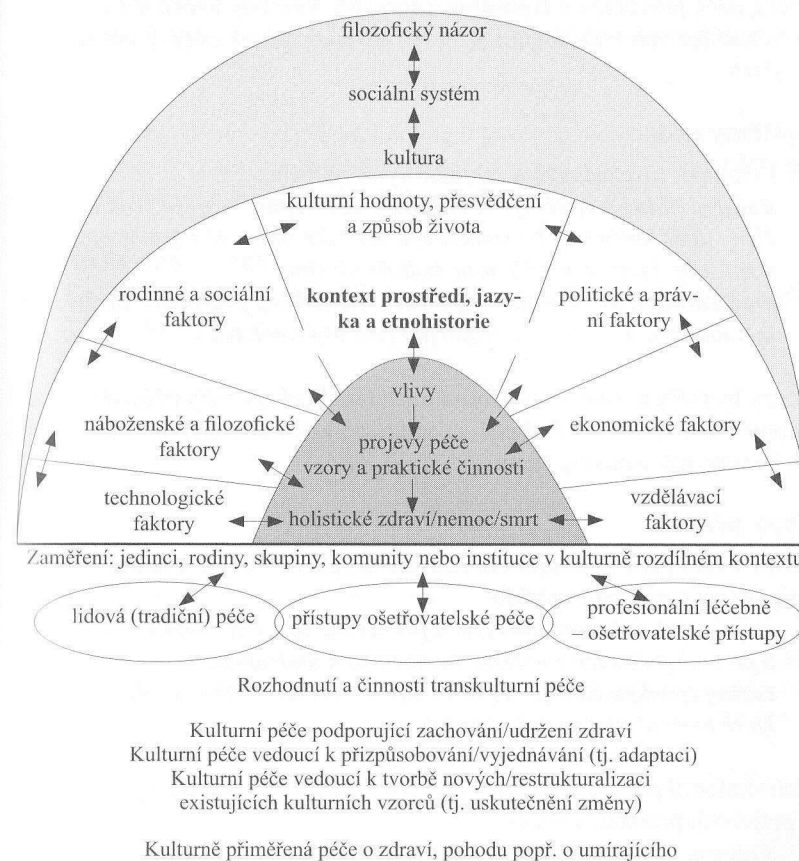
filozofický názor

sociální systém

kultura

kulturní hodnoty, přesvědčení a způsob života

rodinné a sociální faktory

kontext prostředí, jazyka a etnohistorie

politické a právní faktory

vlivy

náboženské a filozofické faktory

projevy péče vzory a praktické činnosti

ekonomické faktory

technologické faktory

holistické zdraví/nemoc/smrt

vzdělávací faktory

Zaměření: jedinci, rodiny, skupiny, komunity nebo instituce v kulturně rozdílném kontextu

lidová (tradiční) péče

přístupy ošetřovatelské péče

profesionální léčebně – ošetřovatelské přístupy

Rozhodnutí a činnosti transkulturní péče

Kulturní péče podporující zachování/udržení zdraví
Kulturní péče vedoucí k přizpůsobování/vyjednávání (tj. adaptaci)
Kulturní péče vedoucí k tvorbě nových/restrukturalizaci existujících kulturních vzorců (tj. uskutečnění změny)

Kulturně přiměřená péče o zdraví, pohodu popř. o umírajícího